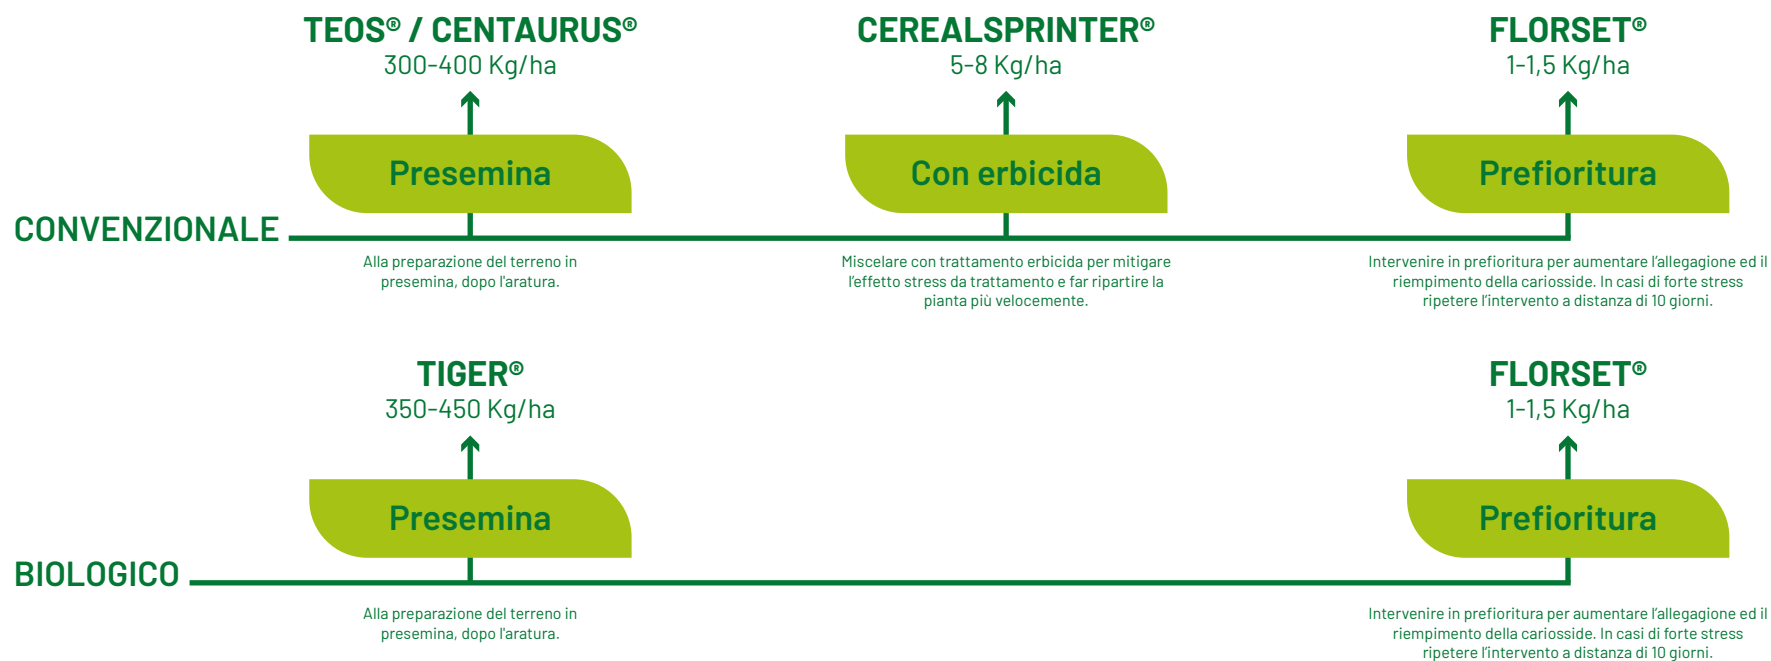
TEOS® / CENTAURUS®
300-400 Kg/ha

Presemina

CEREALSPRINTER®
5-8 Kg/ha

Con erbicida

FLORSET®
1-1,5 Kg/ha

Prefioritura

CONVENZIONALE

Alla preparazione del terreno in presemina, dopo l'aratura.

Miscelare con trattamento erbicida per mitigare l'effetto stress da trattamento e far ripartire la pianta più velocemente.

Intervenire in prefioritura per aumentare l'allegagione ed il riempimento della cariosside. In casi di forte stress ripetere l'intervento a distanza di 10 giorni.

TIGER®
350-450 Kg/ha

Presemina

FLORSET®
1-1,5 Kg/ha

Prefioritura

BIOLOGICO

Alla preparazione del terreno in presemina, dopo l'aratura.

Intervenire in prefioritura per aumentare l'allegagione ed il riempimento della cariosside. In casi di forte stress ripetere l'intervento a distanza di 10 giorni.